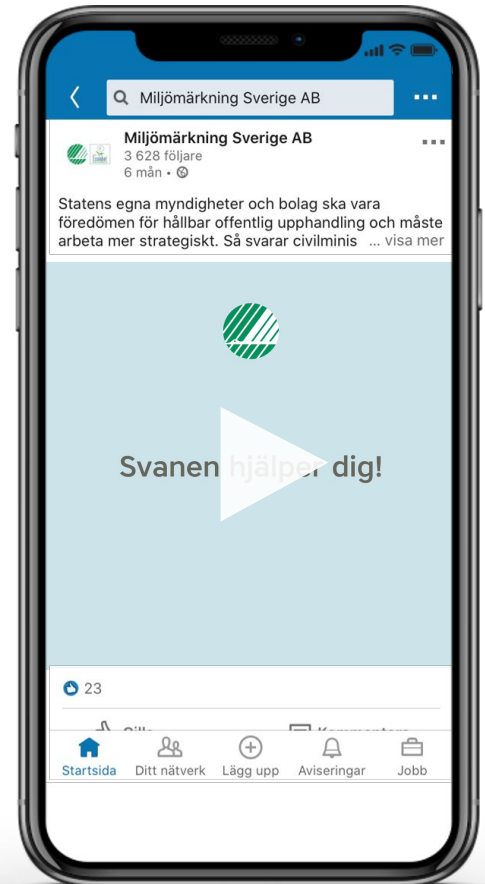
Miljömärkning Sverige AB

Miljömärkning Sverige AB
3 628 följare
6 mån •

Statens egna myndigheter och bolag ska vara föredömen för hållbar offentlig upphandling och måste arbeta mer strategiskt. Så svarar civilminis ... visa mer

Svanen hjälper dig!

23

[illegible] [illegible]

Startsida Ditt nätverk Lägg upp Aviseringar Jobb